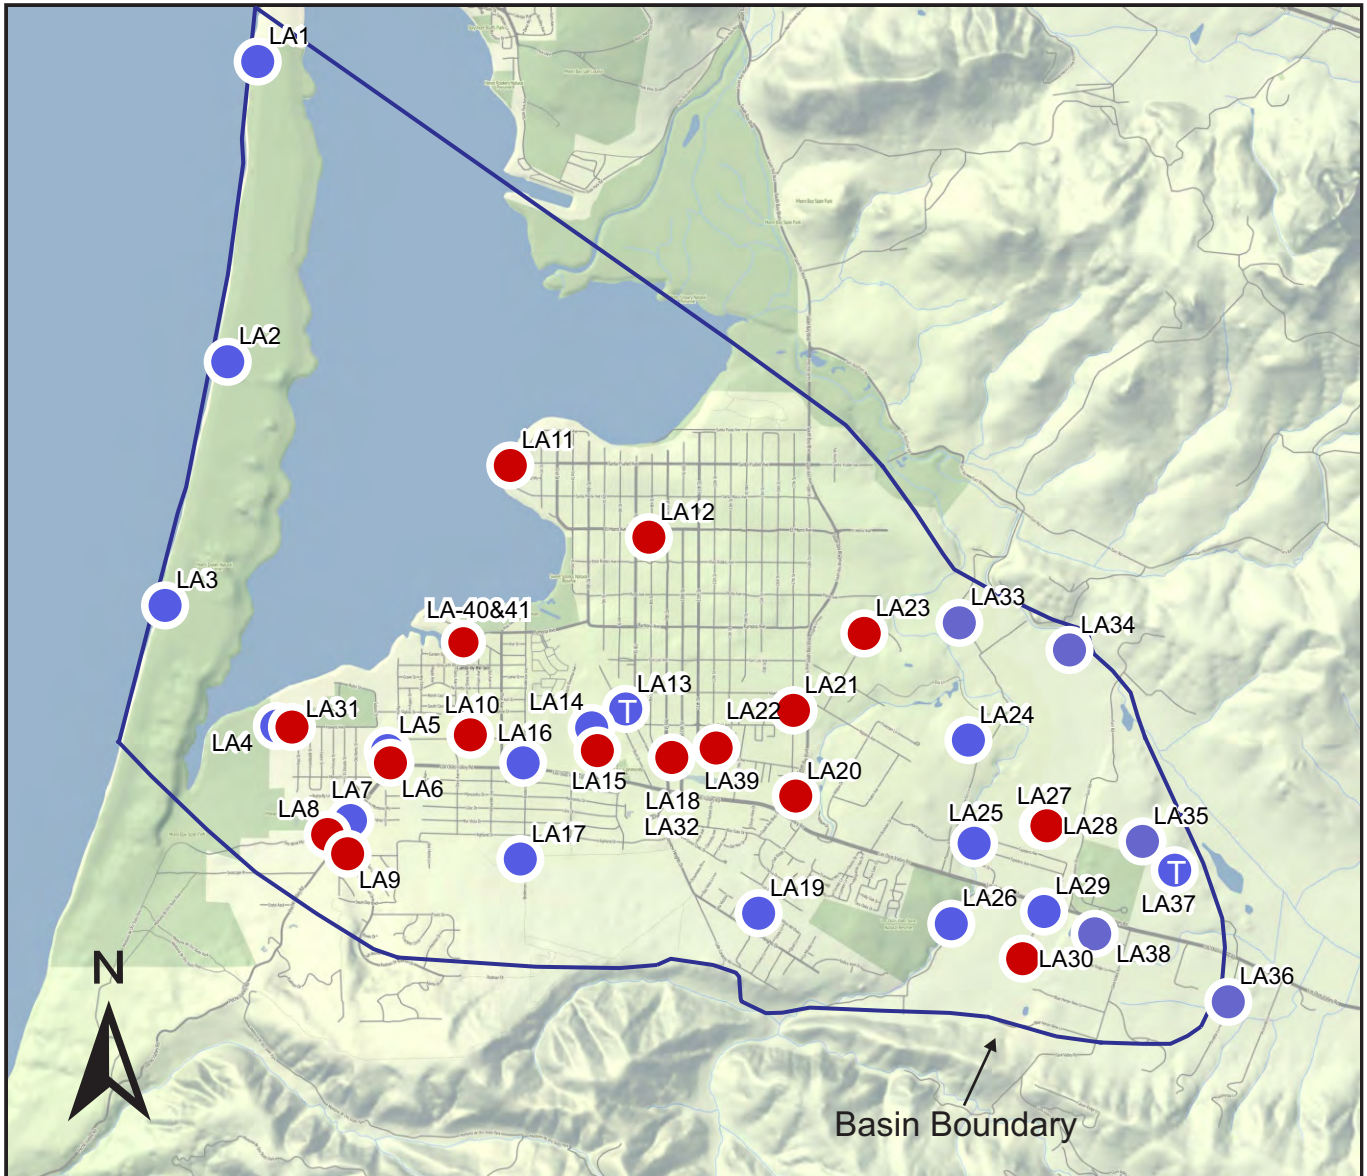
LA1
LA2
LA3
LA11
LA12
LA-40&41
LA23
LA33
LA34
LA13
LA21
LA14
LA31
LA10
LA22
LA4
LA5
LA16
LA24
LA6
LA15
LA39
LA20
LA7
LA18
LA27
LA8
LA32
LA25
LA28
LA35
LA17
LA9
LA19
LA29
LA26
LA37
LA30
LA38
LA36
N
Basin Boundary